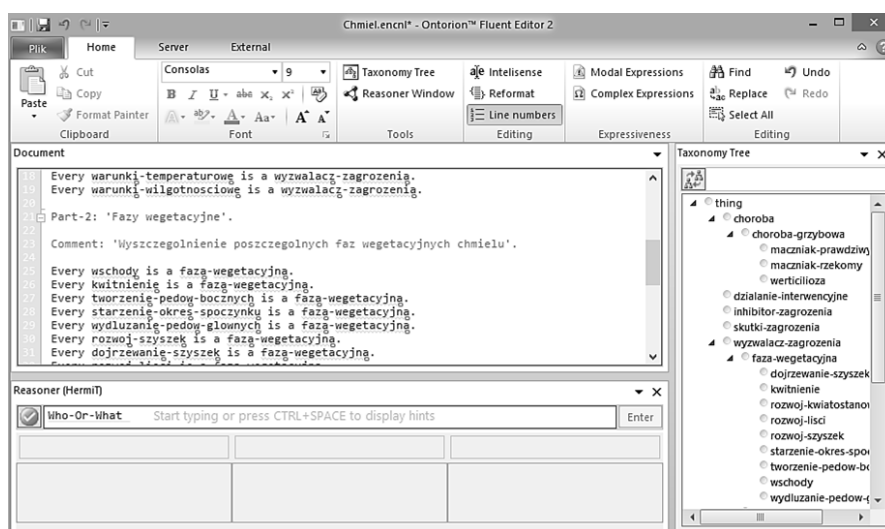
Chmiel.encnl* - Ontorion™ Fluent Editor 2

Plik | Home | Server | External

Paste
Cut
Copy
Format Painter
Clipboard

Consolas | 9
Font

Taxonomy Tree
Reasoner Window
Tools

Intelisense
Reformat
Line numbers
Editing

Modal Expressions
Complex Expressions
Expressiveness

Find
Replace
Select All
Undo
Redo
Editing

Document

18 Every warunki-temperaturowe is a wyzwalacz-zagrozenia.
19 Every warunki-wilgotnosciowe is a wyzwalacz-zagrozenia.
20
21 Part-2: 'Fazy wegetacyjne'.
22
23 Comment: 'Wyszczegolnienie poszczegolnych faz wegetacyjnych chmielu'.
24
25 Every wschody is a faza-wegetacyjna.
26 Every kwitnienie is a faza-wegetacyjna.
27 Every tworzenie-pedow-bocznych is a faza-wegetacyjna.
28 Every starzenie-okres-spoczynku is a faza-wegetacyjna.
29 Every wydluzanie-pedow-glownych is a faza-wegetacyjna.
30 Every rozwoj-szyszek is a faza-wegetacyjna.
31 Every dojrzewanie-szyszek is a faza-wegetacyjna.

Reasoner (HermiT)

Who-Or-What | Start typing or press CTRL+SPACE to display hints | Enter

Taxonomy Tree

thing
choroba
choroba-grzybowa
maczniak-prawdziwy
maczniak-rzekomy
werticilioza
dzialanie-interwencyjne
inhibitor-zagrozenia
skutki-zagrozenia
wyzwalacz-zagrozenia
faza-wegetacyjna
dojrzewanie-szyszek
kwitnienie
rozwoj-kwiatostanow
rozwoj-lisci
rozwoj-szyszek
starzenie-okres-spo
tworzenie-pedow-bo
wschody
wydluzanie-pedow-